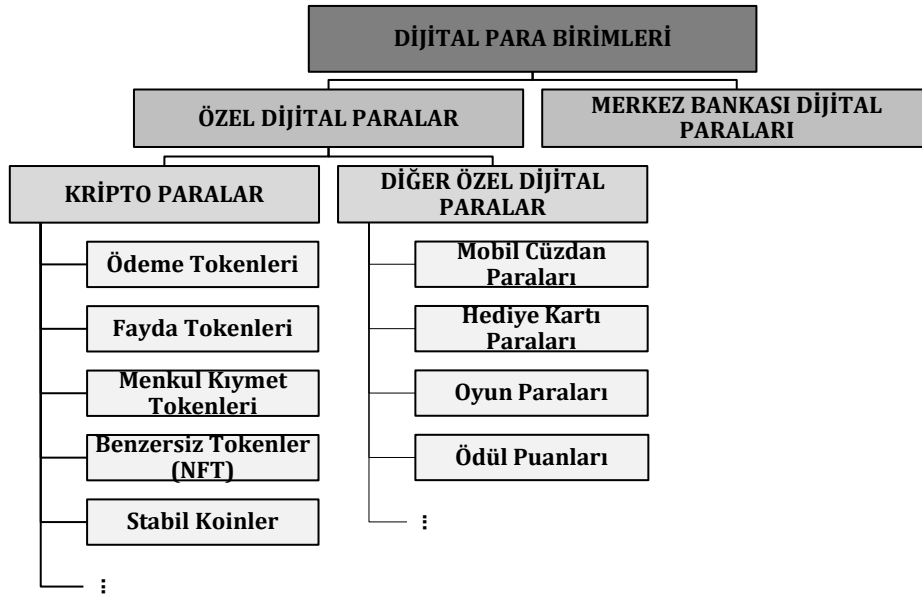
DİJİTAL PARA BİRİMLERİ

ÖZEL DİJİTAL PARALAR

MERKEZ BANKASI DİJİTAL PARALARI

KRİPTO PARALAR

Ödeme Tokenleri

Fayda Tokenleri

Menkul Kıymet Tokenleri

Benzersiz Tokenler (NFT)

Stabil Koinler

⋮

DİĞER ÖZEL DİJİTAL PARALAR

Mobil Cüzdan Paraları

Hediye Kartı Paraları

Oyun Paraları

Ödül Puanları

⋮